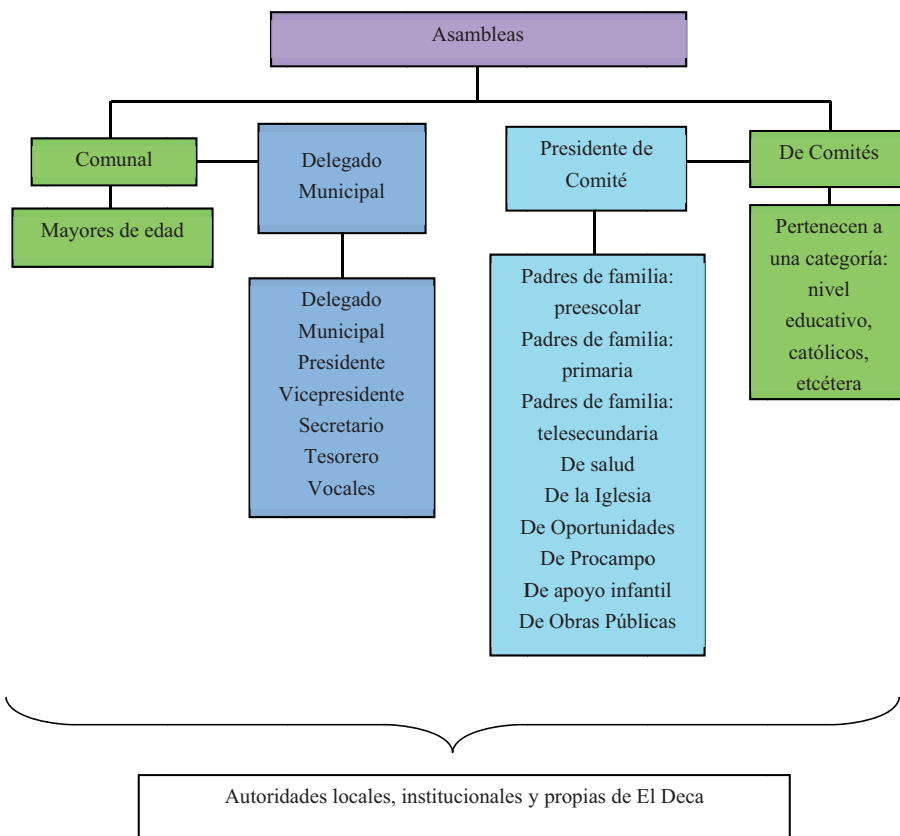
Asambleas

Comunal

Mayores de edad

Delegado Municipal

Delegado Municipal
Presidente
Vicepresidente
Secretario
Tesorero
Vocales

Presidente de Comité

Padres de familia: preescolar
Padres de familia: primaria
Padres de familia: telesecundaria
De salud
De la Iglesia
De Oportunidades
De Procampo
De apoyo infantil
De Obras Públicas

De Comités

Pertenecen a una categoría: nivel educativo, católicos, etcétera

Autoridades locales, institucionales y propias de El Deca